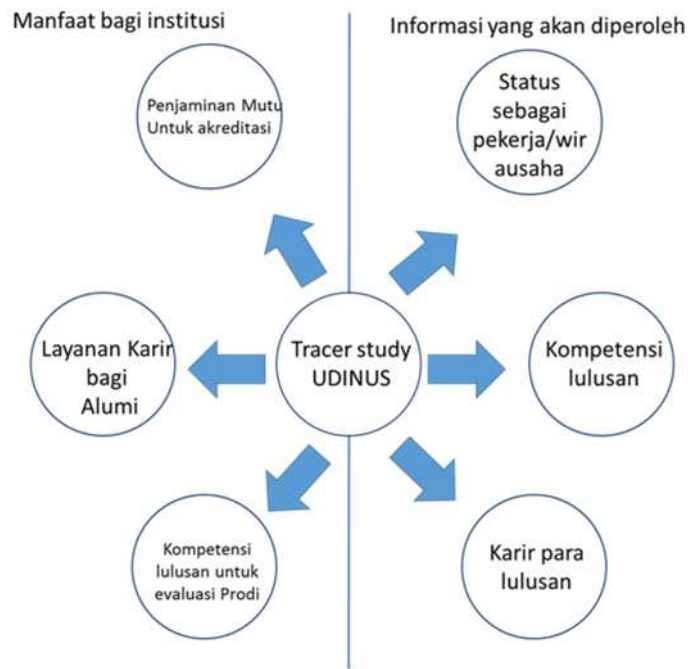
Manfaat bagi institusi

Informasi yang akan diperoleh

Penjaminan Mutu Untuk akreditasi

Status sebagai pekerja/wir ausaha

Layanan Karir bagi Alumi

Tracer study UDINUS

Kompetensi lulusan

Kompetensi lulusan untuk evaluasi Prodi

Karir para lulusan